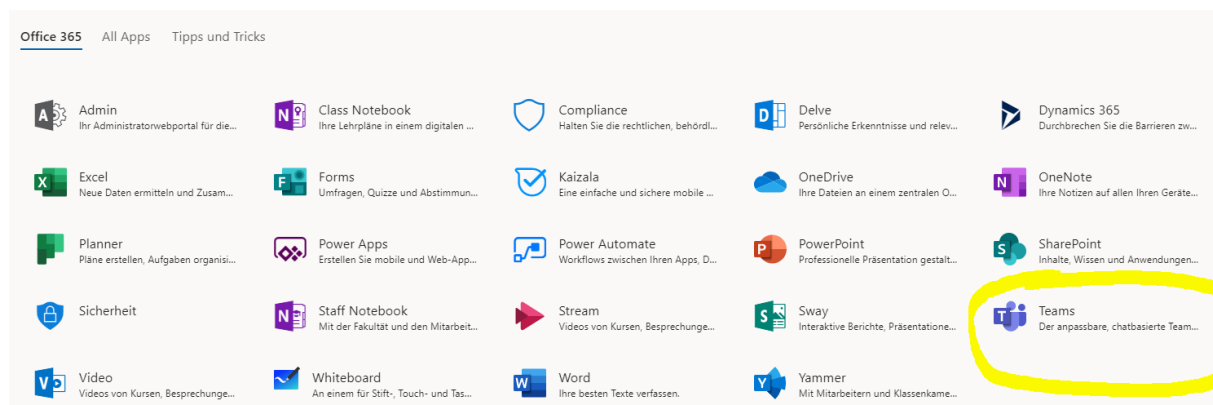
Office 365 All Apps Tipps und Tricks

Admin
Ihr Administratorwebportal für die...

Class Notebook
Ihre Lehrpläne in einem digitalen ...

Compliance
Halten Sie die rechtlichen, behördl...

Delve
Persönliche Erkenntnisse und relev...

Dynamics 365
Durchbrechen Sie die Barrieren zw...

Excel
Neue Daten ermitteln und Zusam...

Forms
Umfragen, Quizze und Abstimmun...

Kaizala
Eine einfache und sichere mobile ...

OneDrive
Ihre Dateien an einem zentralen O...

OneNote
Ihre Notizen auf allen Ihren Geräte...

Planner
Pläne erstellen, Aufgaben organisi...

Power Apps
Erstellen Sie mobile und Web-App...

Power Automate
Workflows zwischen Ihren Apps, D...

PowerPoint
Professionelle Präsentation gestalt...

SharePoint
Inhalte, Wissen und Anwendungen...

Sicherheit

Staff Notebook
Mit der Fakultät und den Mitarbeit...

Stream
Videos von Kursen, Besprechunge...

Sway
Interaktive Berichte, Präsentatione...

Teams
Der anpassbare, chatbasierte Team...

Video
Videos von Kursen, Besprechunge...

Whiteboard
An einem für Stift-, Touch- und Tas...

Word
Ihre besten Texte verfassen.

Yammer
Mit Mitarbeitern und Klassenkame...